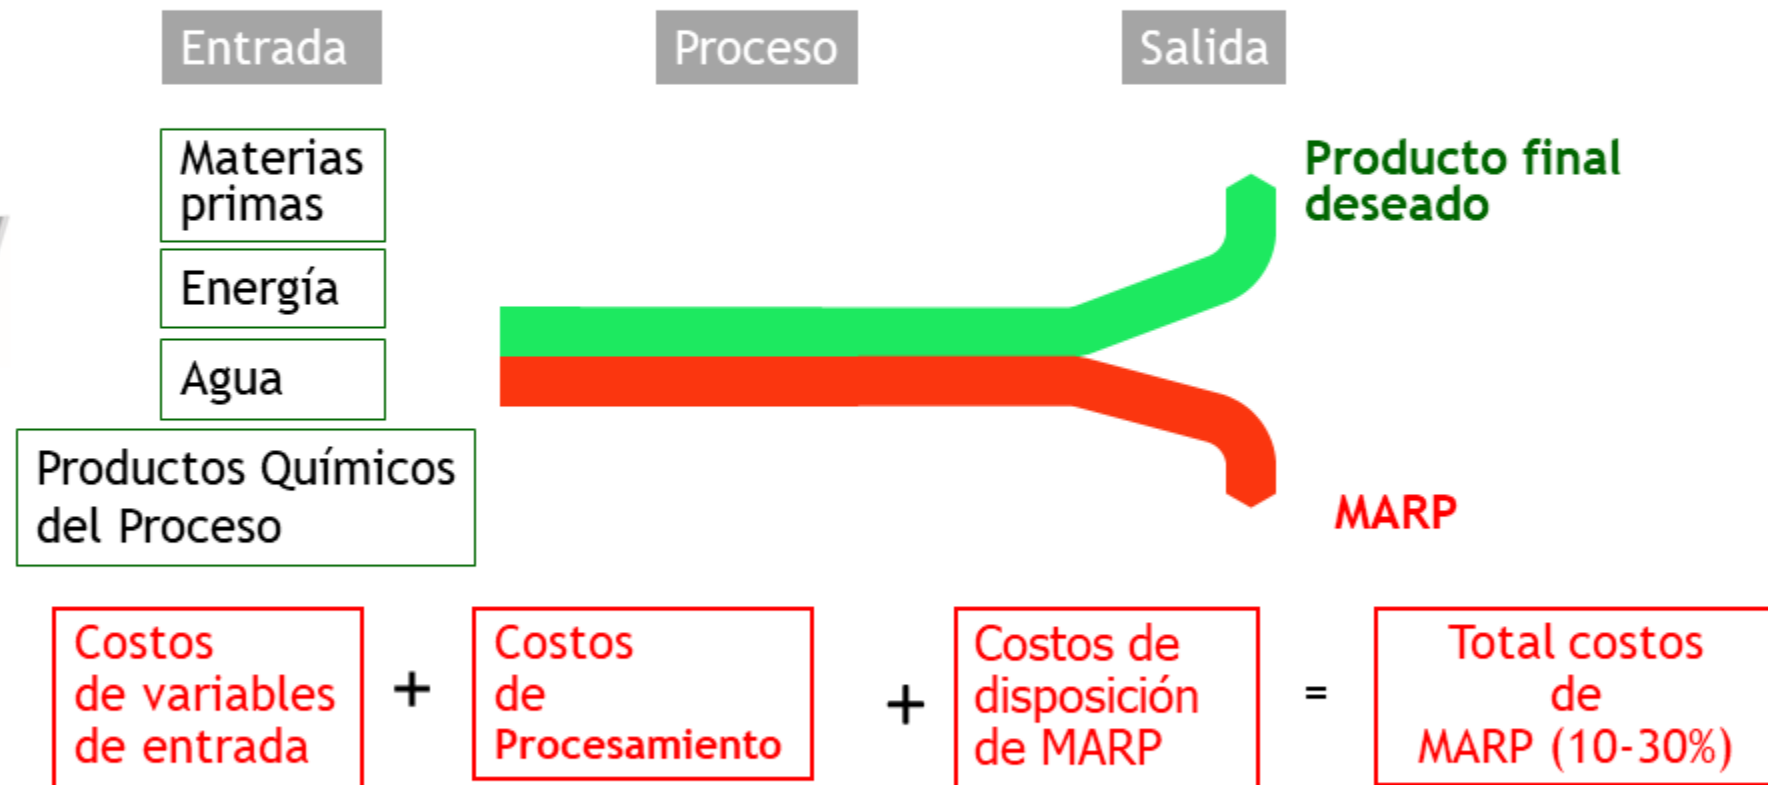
Entrada

Proceso

Salida

Materias primas

Energía

Agua

Productos Químicos del Proceso

Producto final deseado

MARP

Costos de variables de entrada

+

Costos de Procesamiento

+

Costos de disposición de MARP

=

Total costos de MARP (10-30%)